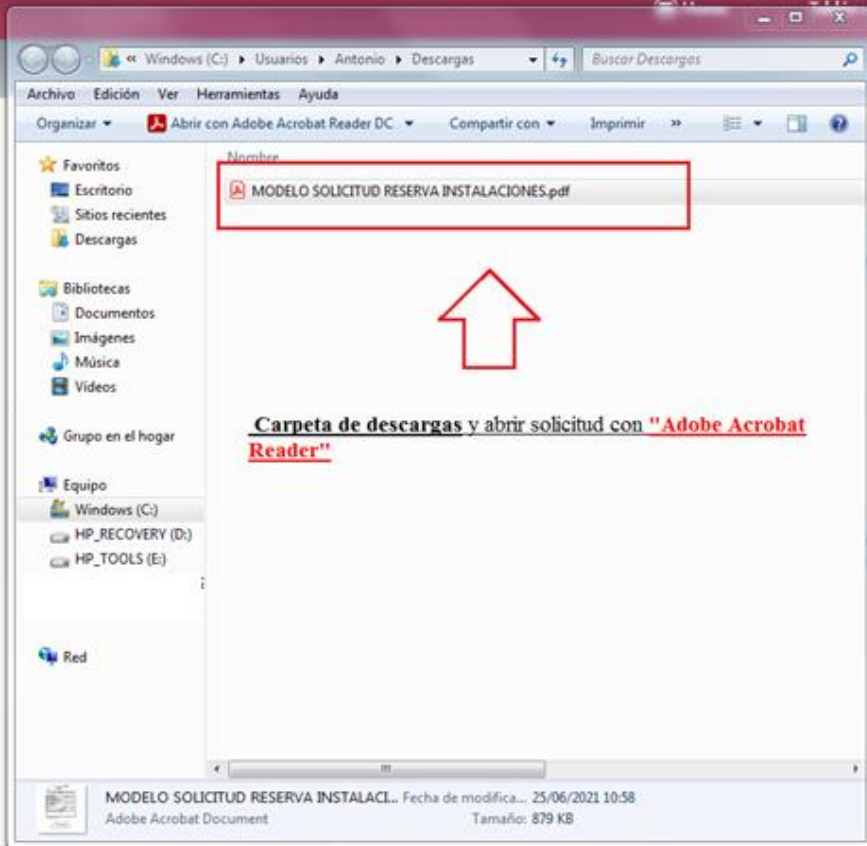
« Windows (C:) ▸ Usuarios ▸ Antonio ▸ Descargas

Buscar Descargas

Archivo Edición Ver Herramientas Ayuda

Organizar ▾ Abrir con Adobe Acrobat Reader DC ▾ Compartir con ▾ Imprimir »

Favoritos
Escritorio
Sitios recientes
Descargas

Bibliotecas
Documentos
Imágenes
Música
Vídeos

Grupo en el hogar

Equipo
Windows (C:)
HP_RECOVERY (D:)
HP_TOOLS (E:)

Red

Nombre

MODELO SOLICITUD RESERVA INSTALACIONES.pdf

Carpeta de descargas y abrir solicitud con "Adobe Acrobat Reader"

MODELO SOLICITUD RESERVA INSTALACI... Fecha de modifica... 25/06/2021 10:58
Adobe Acrobat Document Tamaño: 879 KB